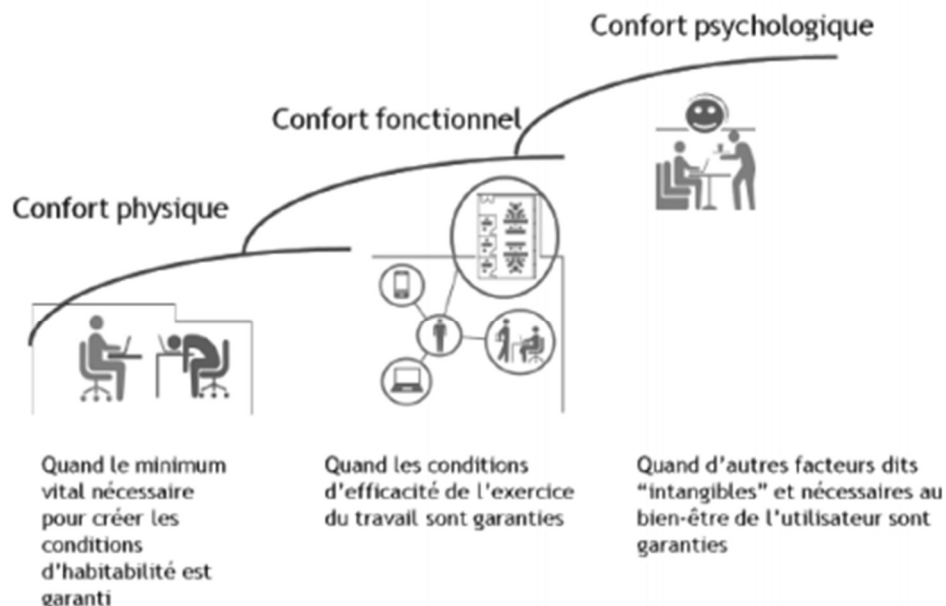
Confort psychologique

Confort fonctionnel

Confort physique

Quand le minimum vital nécessaire pour créer les conditions d'habitabilité est garanti

Quand les conditions d'efficacité de l'exercice du travail sont garanties

Quand d'autres facteurs dits "intangibles" et nécessaires au bien-être de l'utilisateur sont garanties